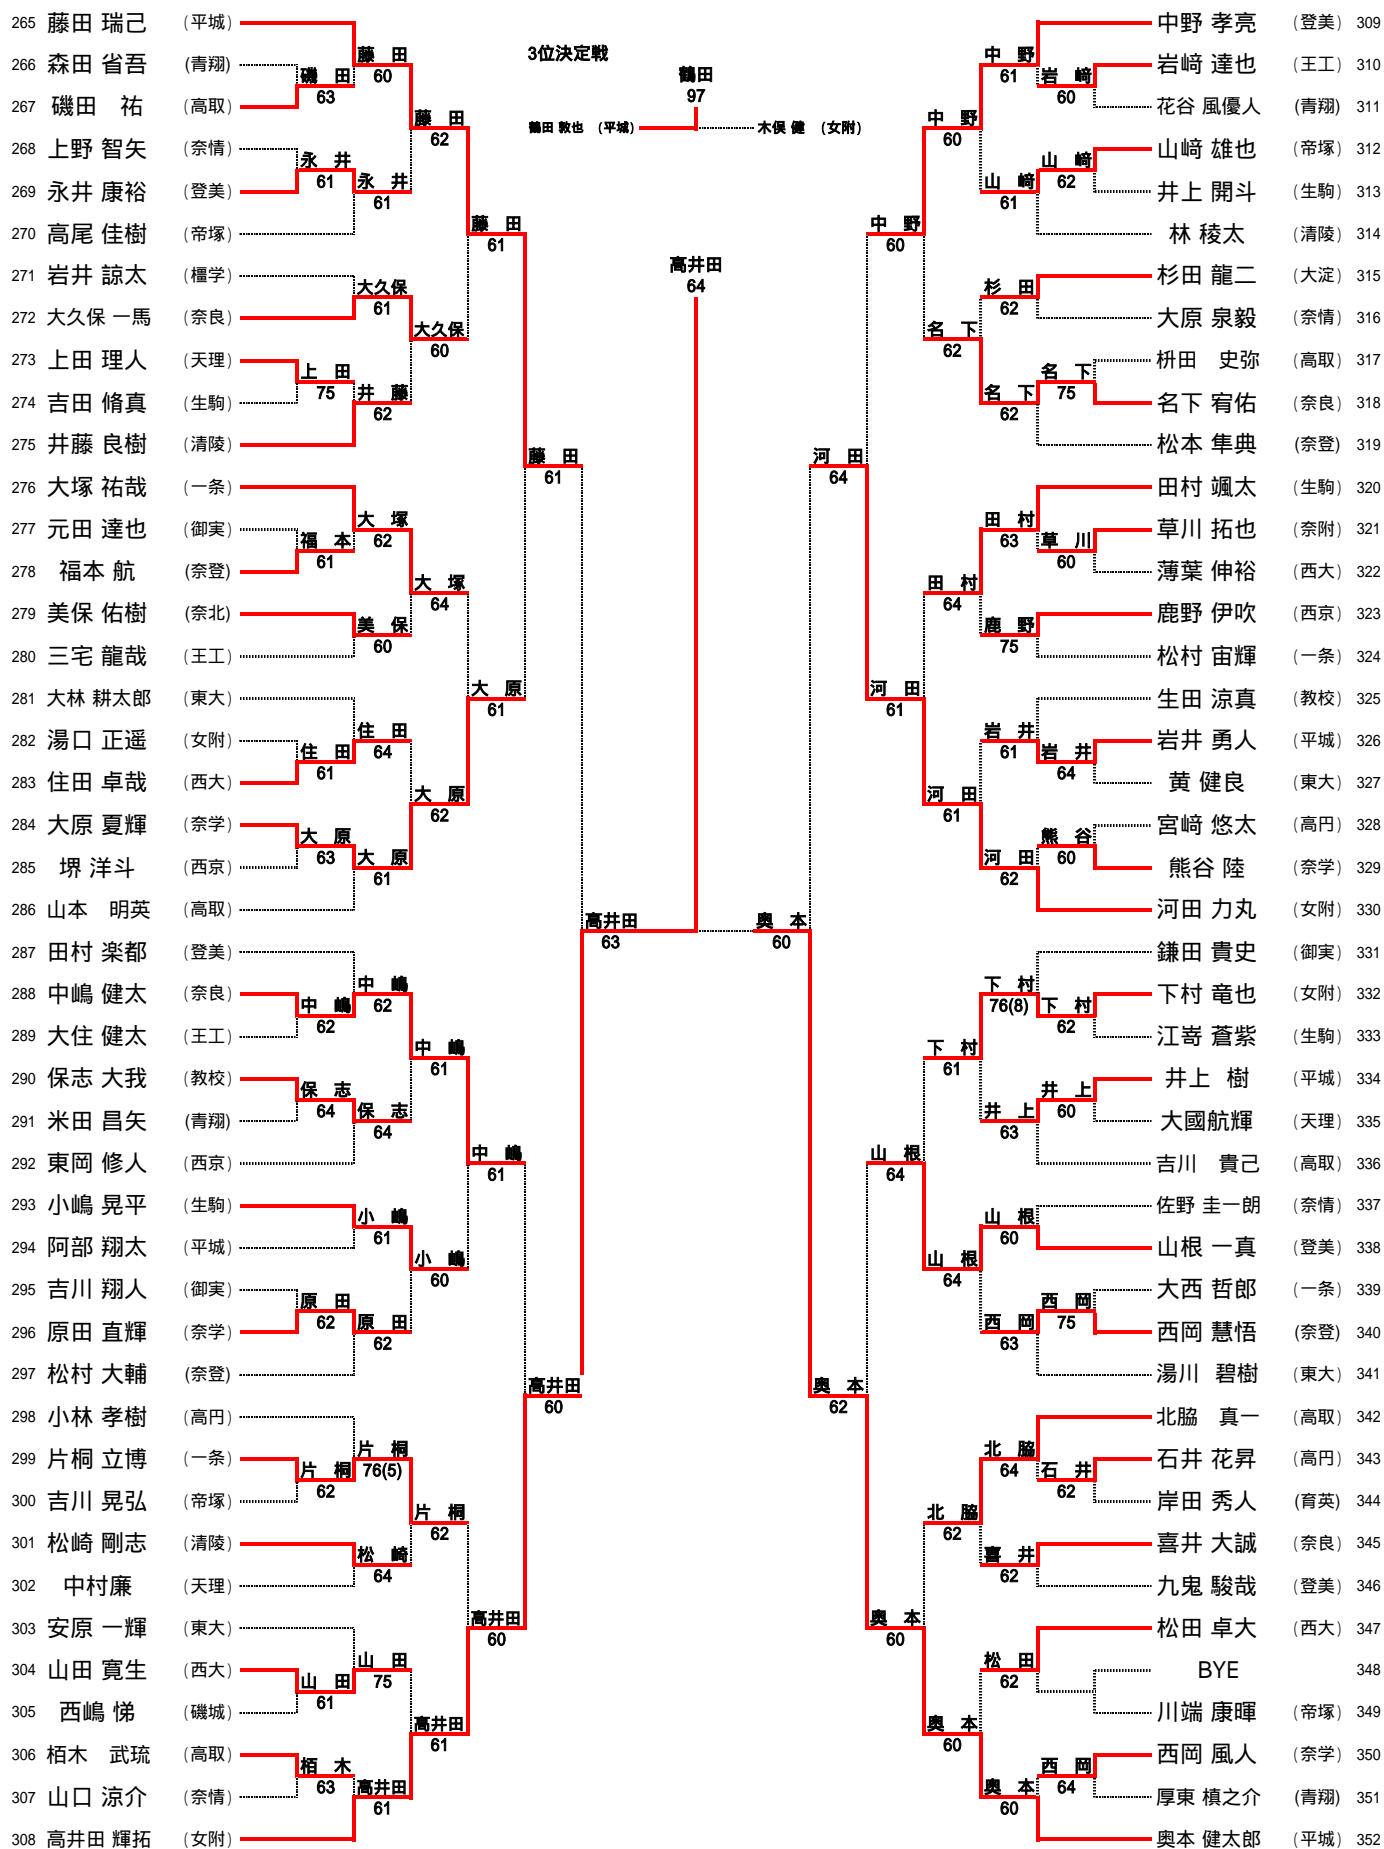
265 藤田 瑞己 （平城）
266 森田 省吾 （青翔）
267 磯田 祐 （高取）
268 上野 智矢 （奈情）
269 永井 康裕 （登美）
270 高尾 佳樹 （帝塚）
271 岩井 諒太 （橿学）
272 大久保 一馬 （奈良）
273 上田 理人 （天理）
274 吉田 脩真 （生駒）
275 井藤 良樹 （清陵）
276 大塚 祐哉 （一条）
277 元田 達也 （御実）
278 福本 航 （奈登）
279 美保 佑樹 （奈北）
280 三宅 龍哉 （王工）
281 大林 耕太郎 （東大）
282 湯口 正遥 （女附）
283 住田 卓哉 （西大）
284 大原 夏輝 （奈学）
285 堺 洋斗 （西京）
286 山本 明英 （高取）
287 田村 楽都 （登美）
288 中嶋 健太 （奈良）
289 大住 健太 （王工）
290 保志 大我 （教校）
291 米田 昌矢 （青翔）
292 東岡 修人 （西京）
293 小嶋 晃平 （生駒）
294 阿部 翔太 （平城）
295 吉川 翔人 （御実）
296 原田 直輝 （奈学）
297 松村 大輔 （奈登）
298 小林 孝樹 （高円）
299 片桐 立博 （一条）
300 吉川 晃弘 （帝塚）
301 松崎 剛志 （清陵）
302 中村廉 （天理）
303 安原 一輝 （東大）
304 山田 寛生 （西大）
305 西嶋 悌 （磯城）
306 栢木 武琉 （高取）
307 山口 涼介 （奈情）
308 高井田 輝拓 （女附）

磯田 63
藤田 60
永井 61
永井 61
藤田 62
大久保 61
上田 75
井藤 62
大久保 60
藤田 61
福本 61
大塚 62
美保 60
大塚 64
住田 64
住田 61
大原 63
大原 61
大原 62
大原 61
藤田 61
中嶋 62
中嶋 62
保志 64
保志 64
中嶋 61
小嶋 61
原田 62
原田 62
小嶋 60
中嶋 61
片桐 76(5)
片桐 62
松崎 64
片桐 62
山田 75
山田 61
栢木 63
高井田 61
高井田 61
高井田 60
高井田 60
高井田 63

3位決定戦
鶴田
97
鶴田 敦也 （平城） 木俣 健 （女附）

高井田
64

奥本
60

中野 孝亮 （登美） 309
岩﨑 達也 （王工） 310
花谷 風優人 （青翔） 311
山﨑 雄也 （帝塚） 312
井上 開斗 （生駒） 313
林 稜太 （清陵） 314
杉田 龍二 （大淀） 315
大原 泉毅 （奈情） 316
枡田 史弥 （高取） 317
名下 宥佑 （奈良） 318
松本 隼典 （奈登） 319
田村 颯太 （生駒） 320
草川 拓也 （奈附） 321
薄葉 伸裕 （西大） 322
鹿野 伊吹 （西京） 323
松村 宙輝 （一条） 324
生田 涼真 （教校） 325
岩井 勇人 （平城） 326
黄 健良 （東大） 327
宮﨑 悠太 （高円） 328
熊谷 陸 （奈学） 329
河田 力丸 （女附） 330
鎌田 貴史 （御実） 331
下村 竜也 （女附） 332
江嵜 蒼紫 （生駒） 333
井上 樹 （平城） 334
大國航輝 （天理） 335
吉川 貴己 （高取） 336
佐野 圭一朗 （奈情） 337
山根 一真 （登美） 338
大西 哲郎 （一条） 339
西岡 慧悟 （奈登） 340
湯川 碧樹 （東大） 341
北脇 真一 （高取） 342
石井 花昇 （高円） 343
岸田 秀人 （育英） 344
喜井 大誠 （奈良） 345
九鬼 駿哉 （登美） 346
松田 卓大 （西大） 347
BYE 348
川端 康暉 （帝塚） 349
西岡 風人 （奈学） 350
厚東 槙之介 （青翔） 351
奥本 健太郎 （平城） 352

中野 61
岩﨑 60
中野 60
山﨑 62
山﨑 61
中野 60
杉田 62
名下 62
名下 75
名下 62
河田 64
田村 63
草川 60
田村 64
鹿野 75
河田 61
岩井 61
岩井 64
河田 61
熊谷 60
河田 62
奥本 60
下村 76(8)
下村 62
下村 61
井上 60
井上 63
山根 64
山根 60
山根 64
西岡 75
西岡 63
奥本 62
北脇 64
石井 62
北脇 62
喜井 62
奥本 60
松田 62
奥本 60
西岡 64
奥本 60